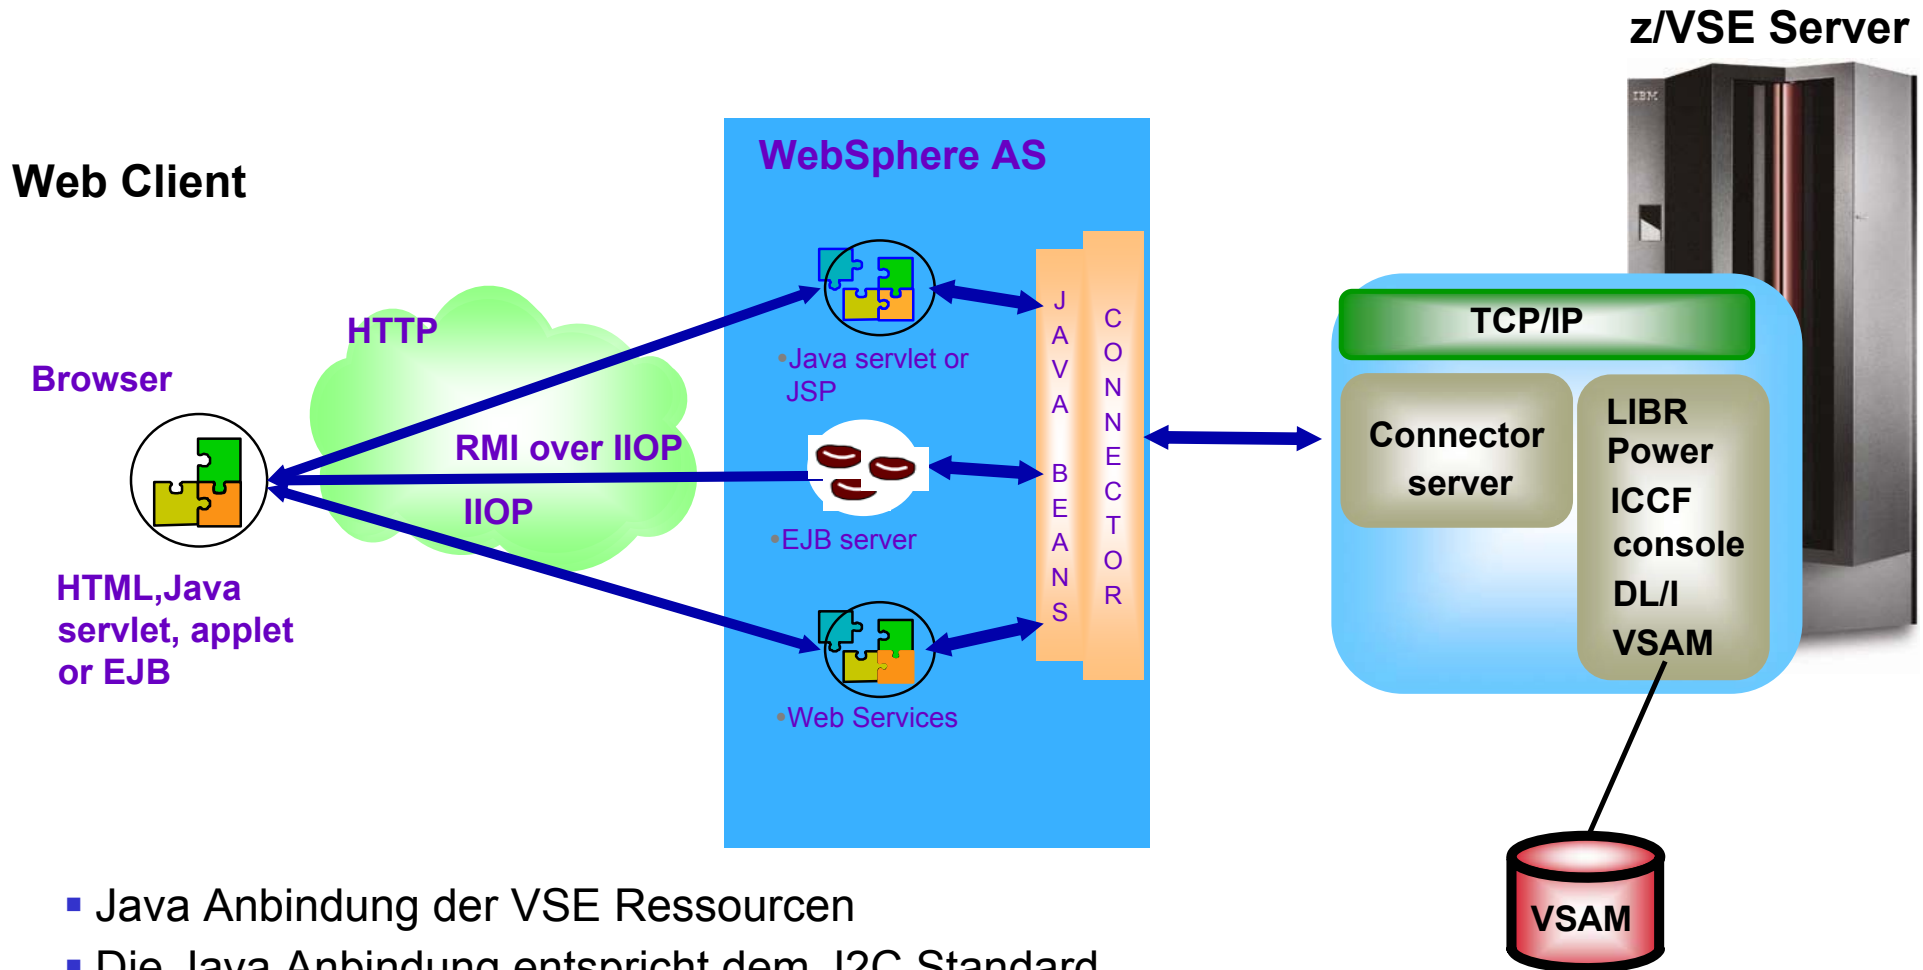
z/VSE Server

IBM

Web Client

WebSphere AS

HTTP

Browser

RMI over IIOP

IIOP

HTML,Java servlet, applet or EJB

•Java servlet or JSP

•EJB server

•Web Services

J A V A B E A N S

C O N N E C T O R

TCP/IP

Connector server

LIBR
Power
ICCF
console
DL/I
VSAM

VSAM

▪ Java Anbindung der VSE Ressourcen

▪ Die Java Anbindung entspricht dem J2C Standard